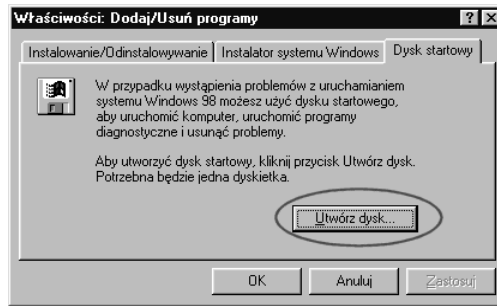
Właściwości: Dodaj/Usuń programy

? X

Instalowanie/Odinstalowywanie | Instalator systemu Windows | Dysk startowy

W przypadku wystąpienia problemów z uruchamianiem systemu Windows 98 możesz użyć dysku startowego, aby uruchomić komputer, uruchomić programy diagnostyczne i usunąć problemy.

Aby utworzyć dysk startowy, kliknij przycisk Utwórz dysk. Potrzebna będzie jedna dyskietka.

Utwórz dysk...

OK | Anuluj | Zastosuj